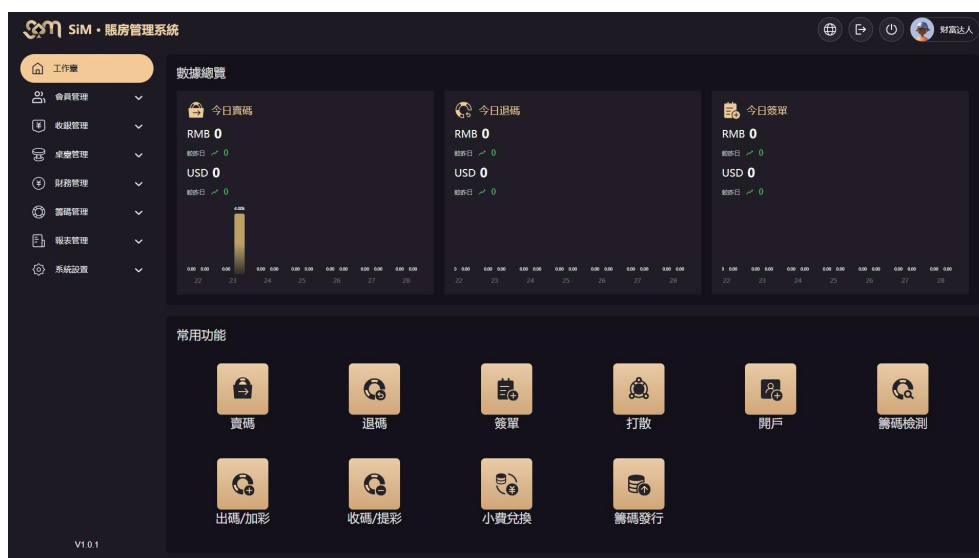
SiM • 賬房管理系統

財富达人

工作臺
會員管理
收銀管理
桌臺管理
財務管理
籌碼管理
報表管理
系統設置

V1.0.1

數據總覽

今日賣碼
RMB 0
較昨日 0
USD 0
較昨日 0

今日退碼
RMB 0
較昨日 0
USD 0
較昨日 0

今日簽單
RMB 0
較昨日 0
USD 0
較昨日 0

22 23 24 25 26 27 28

常用功能

賣碼
退碼
簽單
打散
開戶
籌碼檢測
出碼/加彩
收碼/提彩
小費兌換
籌碼發行